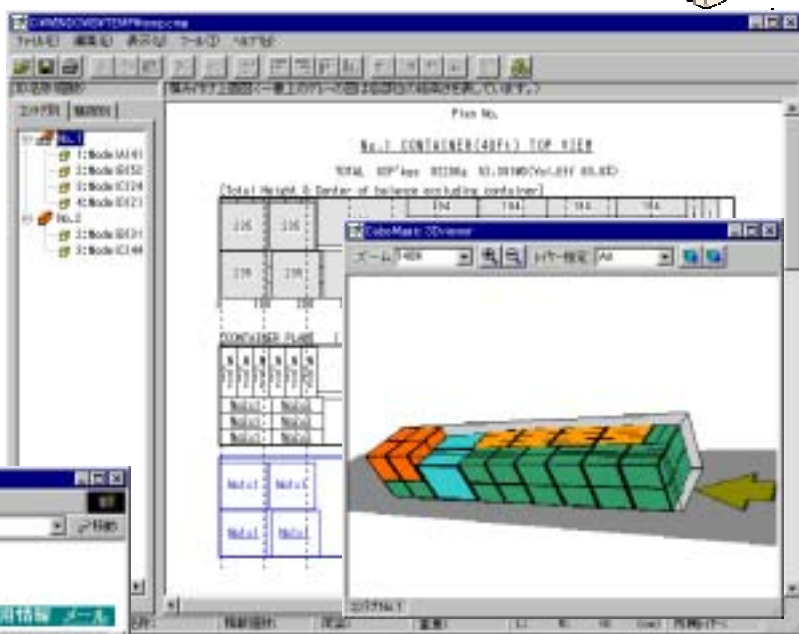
C:\WINDOWS\TEMP\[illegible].cmp

ファイル(F) 編集(E) 表示(V) ツール(T) ヘルプ(H)

3D表示 積載図

コンテナ別 積載図

No.1
1:Mode(A)(4)
2:Mode(B)(5)
3:Mode(C)(4)
4:Mode(D)(2)
No.2
3:Mode(E)(1)
3:Mode(C)(4)

Plan No.

No.1 CONTAINER(40Ft) TOP VIEW

TOTAL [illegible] 9228kg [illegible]

[Total Height & Center of balance excluding container]

CONTAINER PLANE

CuboMaster 3Dviewer

ズーム 100% レイヤー指定 All

コンテナNo.1

移動

情報 メール